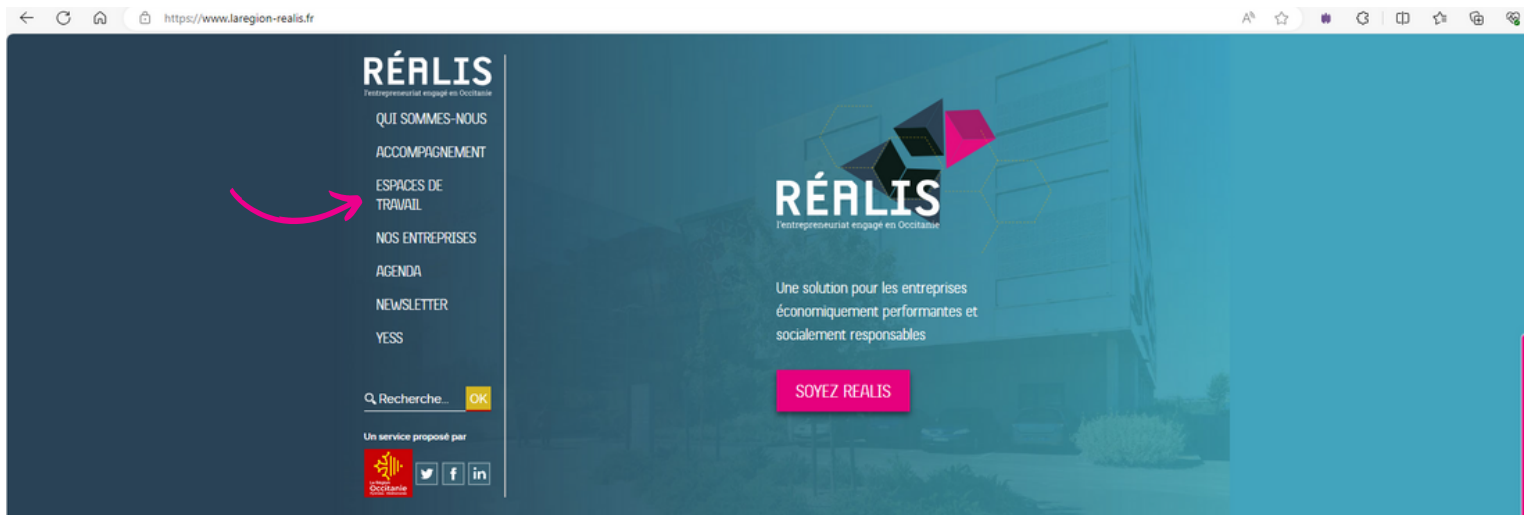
https://www.laregion-realis.fr

RÉALIS
l'entrepreneuriat engagé en Occitanie

QUI SOMMES-NOUS
ACCOMPAGNEMENT
ESPACES DE TRAVAIL
NOS ENTREPRISES
AGENDA
NEWSLETTER
YESS

Recherche...
OK

Un service proposé par

La Région Occitanie

RÉALIS
l'entrepreneuriat engagé en Occitanie

Une solution pour les entreprises économiquement performantes et socialement responsables

SOYEZ REALIS